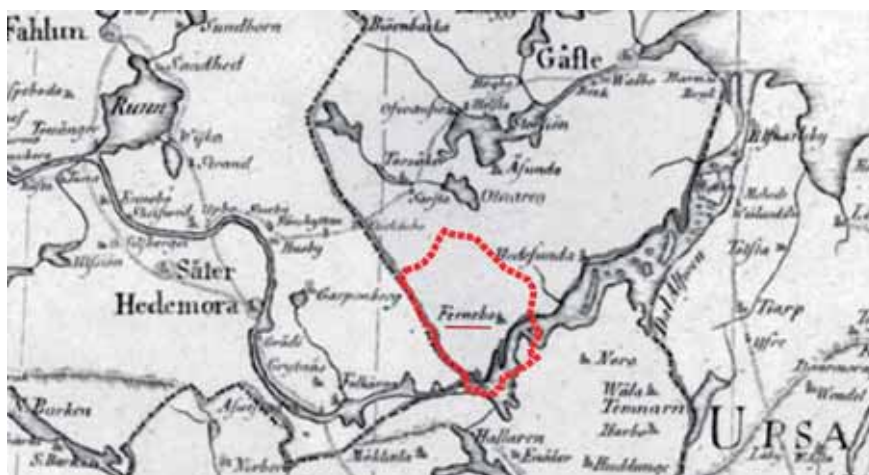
Fahlun
Sundborn
Gäfle
Runn
Säter
Hedemora
Garpenberg
Österfärnebo
Torsåker
Åsunda
Ottnaren
Hedesunda
Färnebo
Tierp
Nora
Wåla
Tennarn
Husby
Folkärna
Hallarn
UPSA
Borken
Norberg
Wendel
Öster Dal Elfwen
By
Stora
Wikmanshyttan
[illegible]